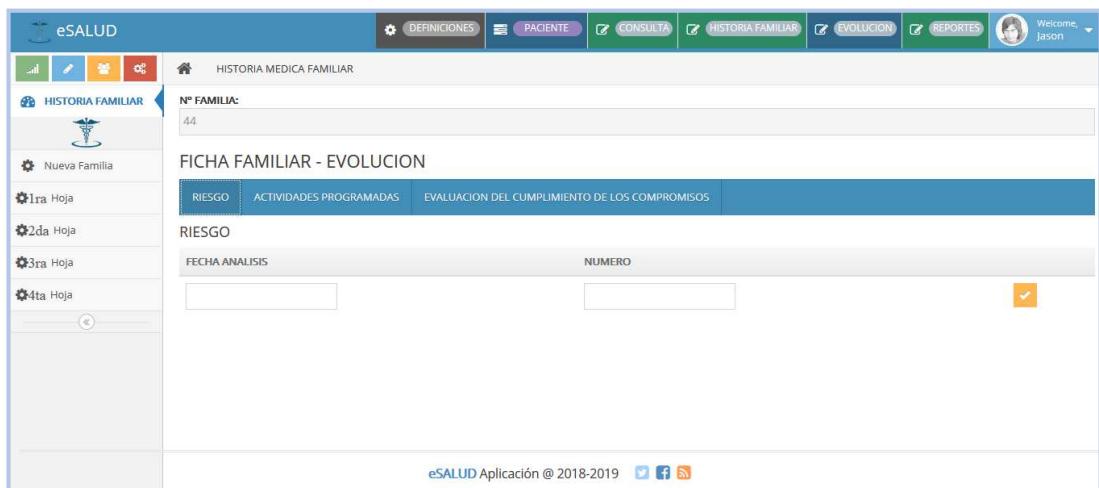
eSALUD

DEFINICIONES PACIENTE CONSULTA HISTORIA FAMILIAR EVOLUCION REPORTES Welcome, Jason

HISTORIA FAMILIAR

Nueva Familia

1ra Hoja

2da Hoja

3ra Hoja

4ta Hoja

HISTORIA MEDICA FAMILIAR

Nº FAMILIA:

44

FICHA FAMILIAR - EVOLUCION

RIESGO ACTIVIDADES PROGRAMADAS EVALUACION DEL CUMPLIMIENTO DE LOS COMPROMISOS

RIESGO

| FECHA ANALISIS | NUMERO |
|---|---|
| | |

eSALUD Aplicación @ 2018-2019